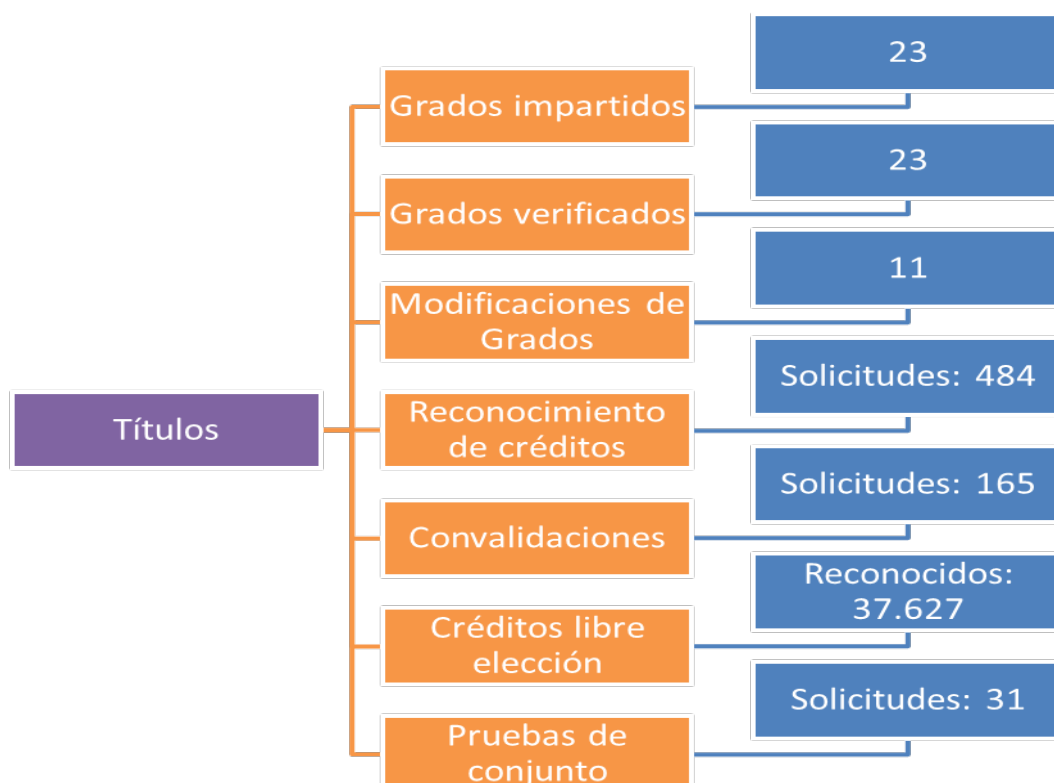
Títulos

Grados impartidos

23

Grados verificados

23

Modificaciones de Grados

11

Reconocimiento de créditos

Solicitudes: 484

Convalidaciones

Solicitudes: 165

Créditos libre elección

Reconocidos: 37.627

Pruebas de conjunto

Solicitudes: 31